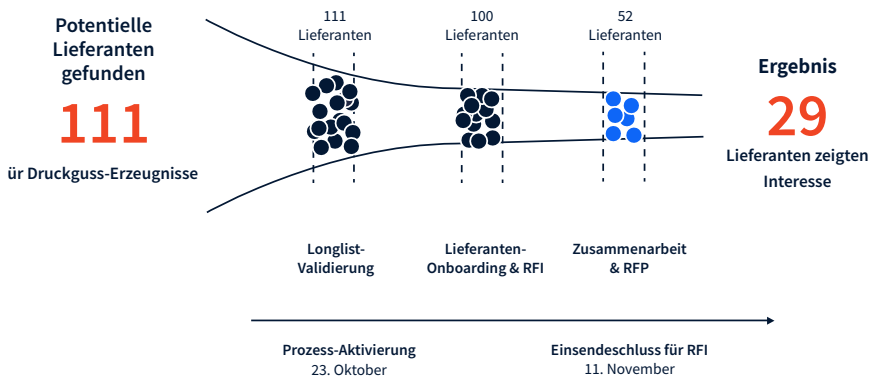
Potentielle Lieferanten gefunden

111

ür Druckguss-Erzeugnisse

111 Lieferanten

100 Lieferanten

52 Lieferanten

Ergebnis

29

Lieferanten zeigten Interesse

Longlist-Validierung

Lieferanten-Onboarding & RFI

Zusammenarbeit & RFP

Prozess-Aktivierung
23. Oktober

Einsendeschluss für RFI
11. November